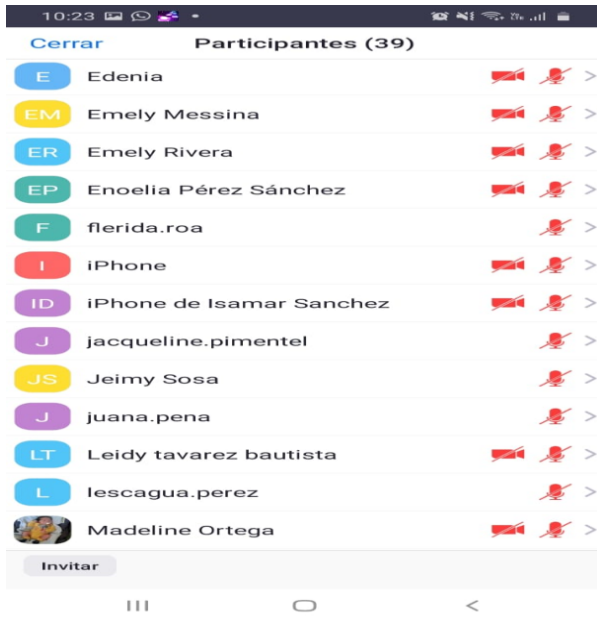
10:23

Cerrar Participantes (39)

E Edenia >
EM Emely Messina >
ER Emely Rivera >
EP Enoelia Pérez Sánchez >
F flerida.roa >
I iPhone >
ID iPhone de Isamar Sanchez >
J jacqueline.pimentel >
JS Jeimy Sosa >
J juana.pena >
LT Leidy tavarez bautista >
L lescagua.perez >
Madeline Ortega >

Invitar